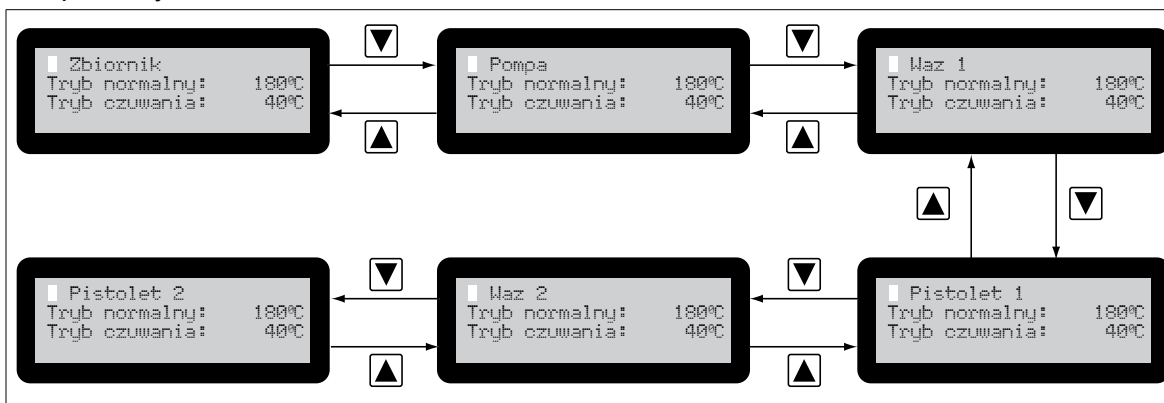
Zbiornik
Tryb normalny: 180°C
Tryb czuwania: 40°C

▼

▲

Pompa
Tryb normalny: 180°C
Tryb czuwania: 40°C

▼

▲

Waz 1
Tryb normalny: 180°C
Tryb czuwania: 40°C

▲

▼

Pistolet 1
Tryb normalny: 180°C
Tryb czuwania: 40°C

▼

▲

Waz 2
Tryb normalny: 180°C
Tryb czuwania: 40°C

▼

▲

Pistolet 2
Tryb normalny: 180°C
Tryb czuwania: 40°C